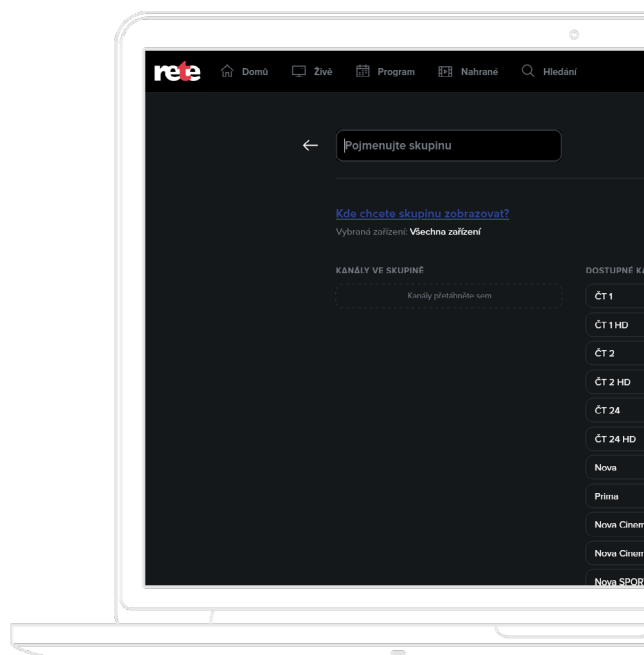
rete Domů Živě Program Nahrané Hledání

Pojmenujte skupinu

Kde chcete skupinu zobrazovat?
Vybraná zařízení: Všechna zařízení

KANÁLY VE SKUPINĚ
Kanály přetáhněte sem

DOSTUPNÉ KA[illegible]
ČT 1
ČT 1 HD
ČT 2
ČT 2 HD
ČT 24
ČT 24 HD
Nova
Prima
Nova Cinem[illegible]
Nova Cinem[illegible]
Nova SPOR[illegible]